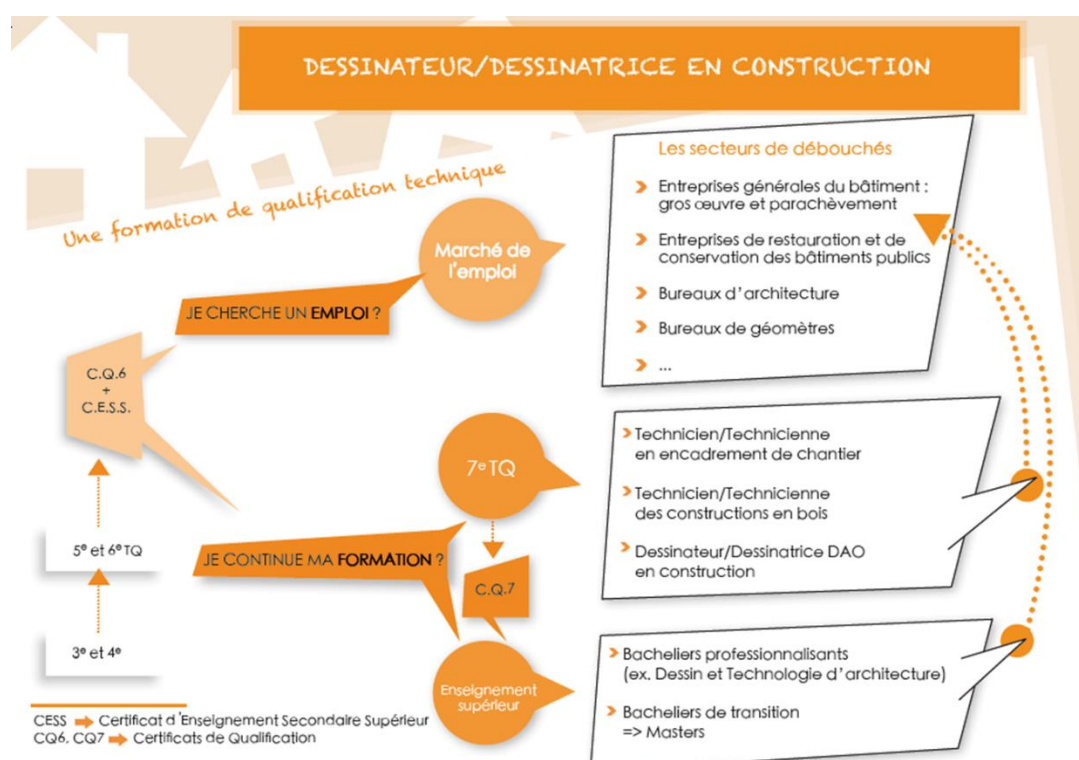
DESSINATEUR/DESSINATRICE EN CONSTRUCTION

Une formation de qualification technique

Marché de l'emploi

JE CHERCHE UN EMPLOI ?

Les secteurs de débouchés

Entreprises générales du bâtiment : gros œuvre et parachèvement

Entreprises de restauration et de conservation des bâtiments publics

Bureaux d'architecture

Bureaux de géomètres

...

C.Q.6 + C.E.S.S.

7e TQ

Technicien/Technicienne en encadrement de chantier

Technicien/Technicienne des constructions en bois

Dessinateur/Dessinatrice DAO en construction

5e et 6e TQ

JE CONTINUE MA FORMATION ?

C.Q.7

3e et 4e

Enseignement supérieur

Bacheliers professionnalisants (ex. Dessin et Technologie d'architecture)

Bacheliers de transition => Masters

CESS Certificat d'Enseignement Secondaire Supérieur
CQ6, CQ7 Certificats de Qualification